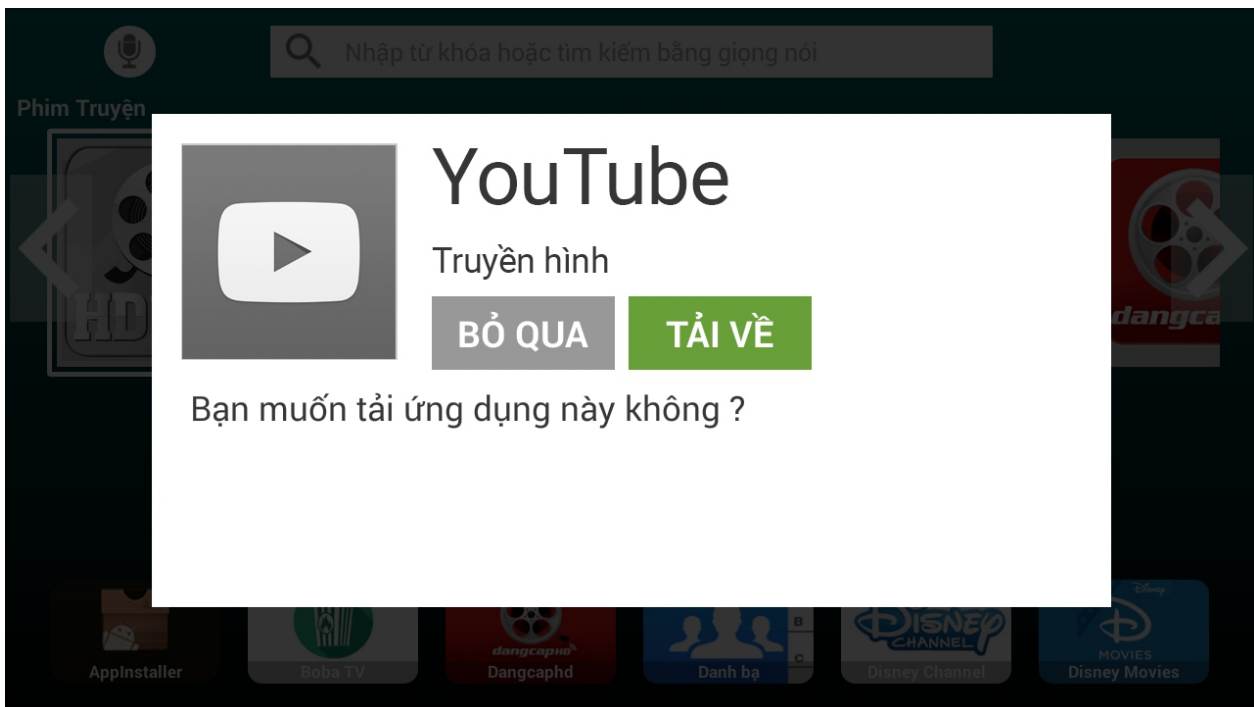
Nhập từ khóa hoặc tìm kiếm bằng giọng nói

Phim Truyện

HD

dangca

YouTube

Truyền hình

BỎ QUA

TẢI VỀ

Bạn muốn tải ứng dụng này không ?

AppInstaller

Boba TV

dangcaphd

Dangcaphd

B

C

Danh bạ

DISNEY CHANNEL

Disney Channel

Disney

MOVIES

Disney Movies